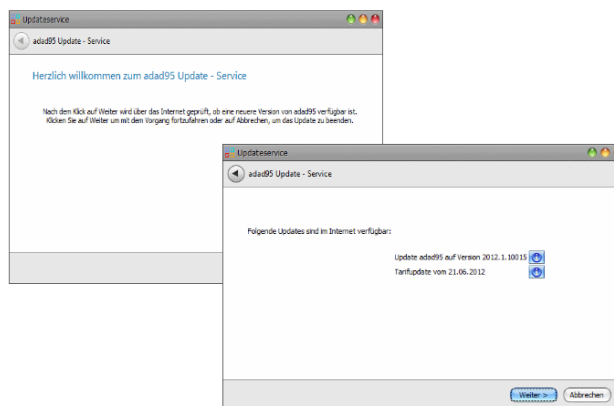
Updateservice

adad95 Update - Service

Herzlich willkommen zum adad95 Update - Service

Nach dem Klick auf Weiter wird über das Internet geprüft, ob eine neuere Version von adad95 verfügbar ist. Klicken Sie auf Weiter um mit dem Vorgang fortzufahren oder auf Abbrechen, um das Update zu beenden.

Updateservice

adad95 Update - Service

Folgende Updates sind im Internet verfügbar:

Update adad95 auf Version 2012.1.10015

Tarifupdate vom 21.06.2012

Weiter >

Abbrechen